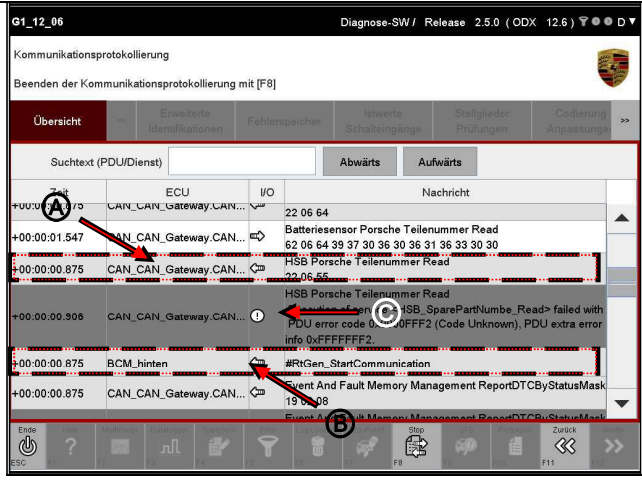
G1_12_06

Diagnose-SW / Release 2.5.0 ( ODX 12.6 ) D

Kommunikationsprotokollierung

Beenden der Kommunikationsprotokollierung mit [F8]

Übersicht | Erweiterte Identifikationen | Fehlerspeicher | Istwerte Schalteingänge | Stellglieder Prüfungen | Codierung Anpassungen | >>

Suchtext (PDU/Dienst) | Abwärts | Aufwärts

| Zeit | ECU | I/O | Nachricht |
|---|---|---|---|
| +00:00:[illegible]75 | CAN_CAN_Gateway.CAN... | | 22 06 64 |
| +00:00:01.547 | CAN_CAN_Gateway.CAN... | | Batteriesensor Porsche Teilenummer Read 62 06 64 39 37 30 36 30 36 31 36 33 30 30 |
| +00:00:00.875 | CAN_CAN_Gateway.CAN... | | HSB Porsche Teilenummer Read 22 06 55 |
| +00:00:00.906 | CAN_CAN_Gateway.CAN... | ! | HSB Porsche Teilenummer Read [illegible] HSB_SparePartNumbe_Read> failed with PDU error code 0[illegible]FFF2 (Code Unknown), PDU extra error info 0xFFFFFFF2. |
| +00:00:00.875 | BCM_hinten | | #RtGen_StartCommunication |
| +00:00:00.875 | CAN_CAN_Gateway.CAN... | | Event And Fault Memory Management ReportDTCByStatusMask 19 0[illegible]08 |
| | | | Event And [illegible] Memory Management ReportDTCByStatusMask |

A
B
C

Ende ESC | ? | | | | | | | Stop F8 | | | Zurück F11 | >>